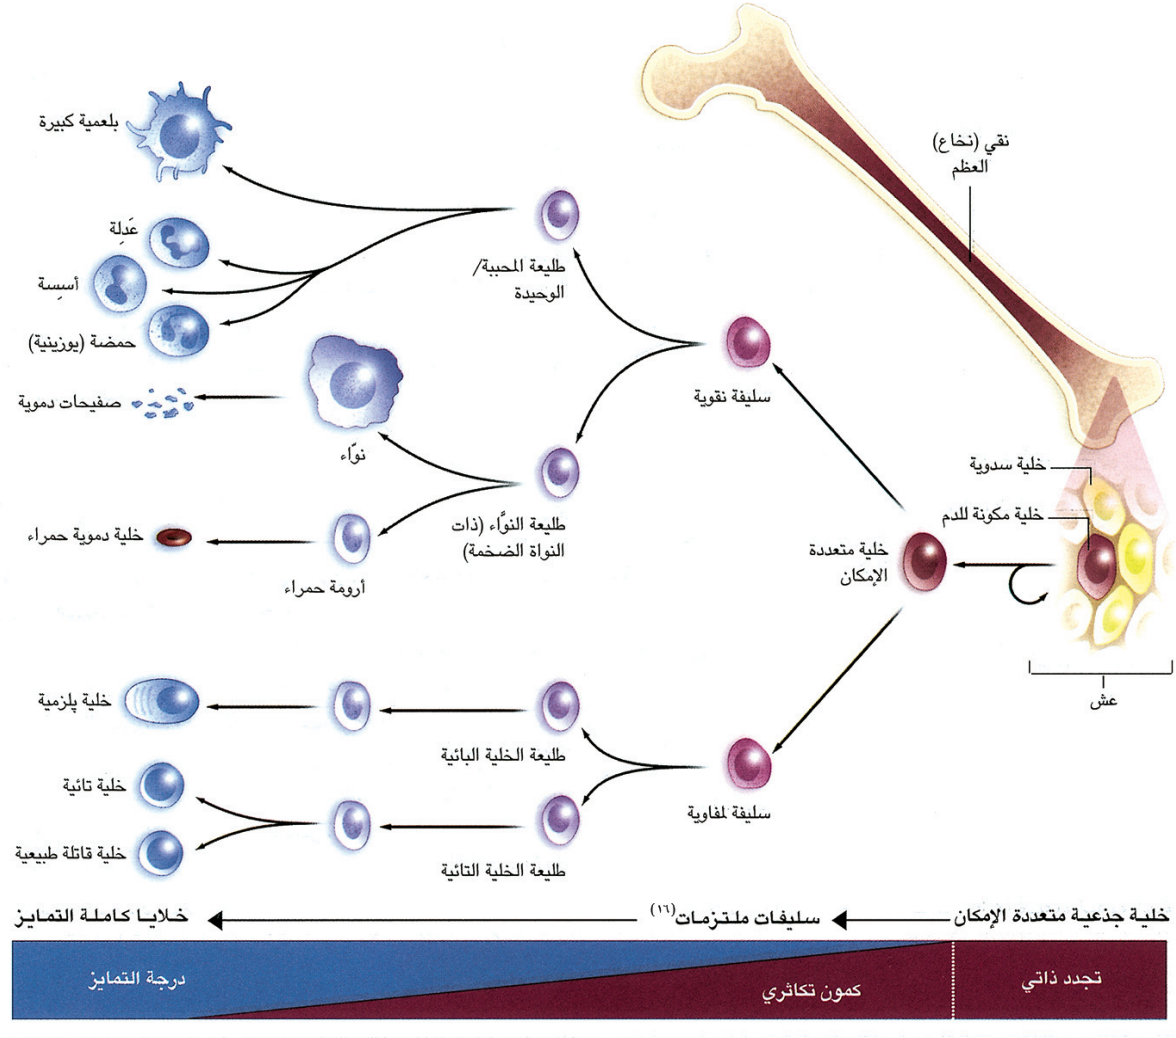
نقي (نخاع) العظم

بلعمية كبيرة

عَدِلة

أسِسة

حمضة (يوزينية)

صفيحات دموية

نوّاء

خلية دموية حمراء

أرومة حمراء

طليعة المحببة/ الوحيدة

طليعة النوّاء (ذات النواة الضخمة)

سليفة نقوية

خلية متعددة الإمكان

خلية سدوية

خلية مكونة للدم

عش

خلية بلزمية

طليعة الخلية البائية

خلية تائية

خلية قاتلة طبيعية

طليعة الخلية التائية

سليفة لمفاوية

خلية جذعية متعددة الإمكان

سليفات ملتزمات$^{(١٦)}$

خلايا كاملة التمايز

تجدد ذاتي

كمون تكاثري

درجة التمايز